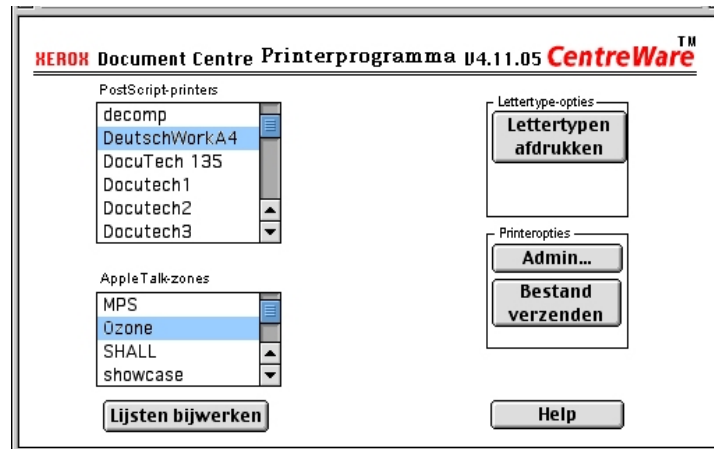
XEROX Document Centre Printerprogramma V4.11.05 CentreWare™

PostScript-printers
decomp
DeutschWorkA4
DocuTech 135
Docutech1
Docutech2
Docutech3

AppleTalk-zones
MPS
Ozone
SHALL
showcase

Lijsten bijwerken

Lettertype-opties
Lettertypen afdrukken

Printeropties
Admin...
Bestand verzenden

Help